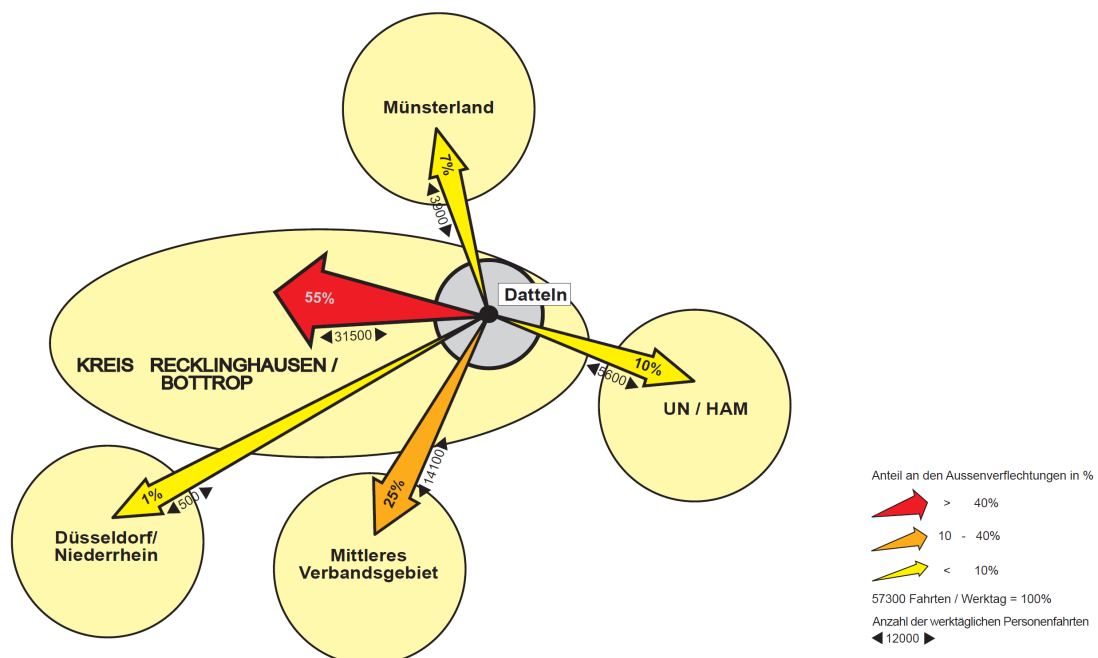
Münsterland

7%

3900

Datteln

55%

31500

KREIS RECKLINGHAUSEN / BOTTROP

10%

5600

UN / HAM

1%

500

Düsseldorf/ Niederrhein

25%

14100

Mittleres Verbandsgebiet

Anteil an den Aussenverflechtungen in %

> 40%

10 - 40%

< 10%

57300 Fahrten / Werktag = 100%

Anzahl der werktäglichen Personenfahrten

12000